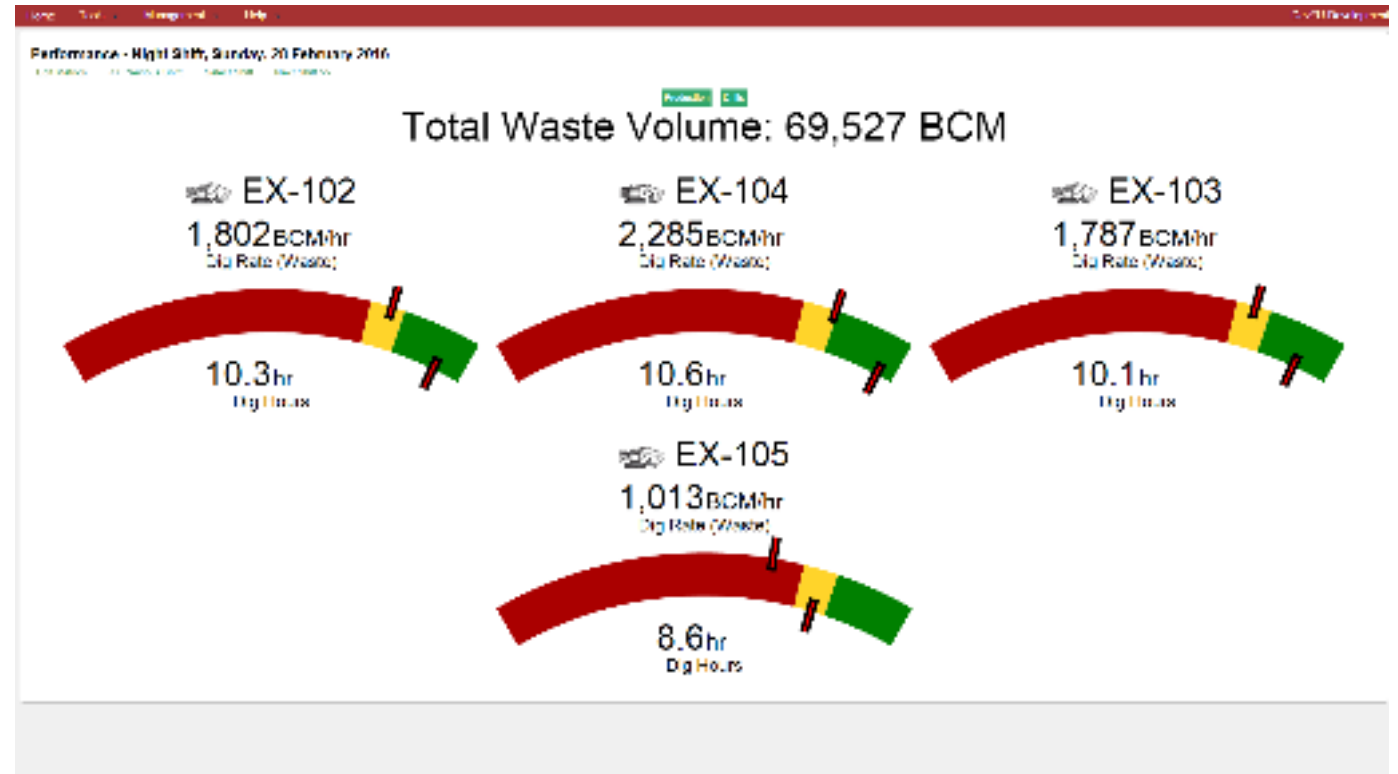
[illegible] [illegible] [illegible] Help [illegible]

Performance - Night Shift, Sunday, 20 February 2016
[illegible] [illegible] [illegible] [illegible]

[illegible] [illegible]
Total Waste Volume: 69,527 BCM

EX-102
1,802BCM/hr
Dig Rate (Waste)
10.3hr
Dig Hours

EX-104
2,285BCM/hr
Dig Rate (Waste)
10.6hr
Dig Hours

EX-103
1,787BCM/hr
Dig Rate (Waste)
10.1hr
Dig Hours

EX-105
1,013BCM/hr
Dig Rate (Waste)
8.6hr
Dig Hours